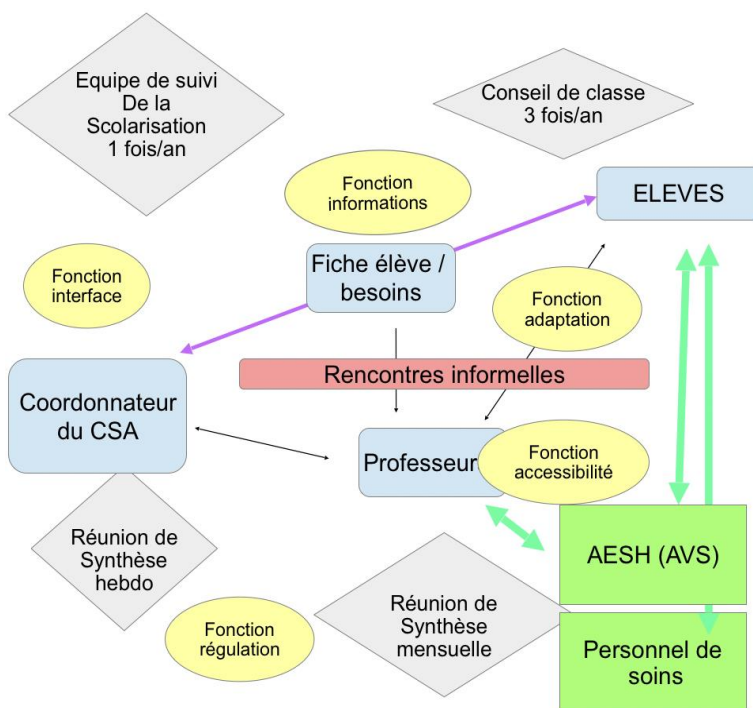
Equipe de suivi
De la
Scolarisation
1 fois/an

Conseil de classe
3 fois/an

Fonction
informations

ELEVES

Fonction
interface

Fiche élève /
besoins

Fonction
adaptation

Rencontres informelles

Coordonnateur
du CSA

Professeur

Fonction
accessibilité

Réunion de
Synthèse
hebdo

AESH (AVS)

Fonction
régulation

Réunion de
Synthèse
mensuelle

Personnel de
soins